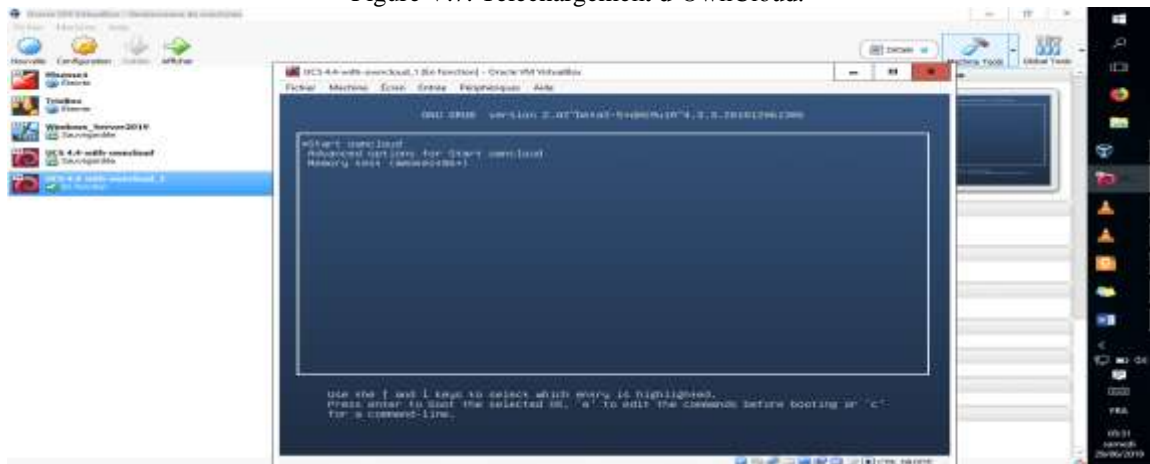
Figure VI.7: Téléchargement d'OwnCloud.

Oracle VM VirtualBox - Gestionnaire de machines

Fichier Machine Aide

Nouvelle Configuration Oublier Afficher

Ubuntu
Éteinte

Trisdex
Éteinte

Windows_Server2019
Sauvegardée

UCS 4.4-with-owncloud
Sauvegardée

UCS 4.4-with-owncloud_1
En fonction

Détails

Machine Tools

Global Tools

UCS 4.4-with-owncloud_1 [En fonction] - Oracle VM VirtualBox

Fichier Machine Écran Entrée Périphériques Aide

GNU GRUB version 2.02~beta3-5+deb9u1A~4.3.3.201812061306

*Start owncloud
Advanced options for Start owncloud
Memory test (memtest86+)

Use the ↑ and ↓ keys to select which entry is highlighted.
Press enter to boot the selected OS, `e' to edit the commands before booting or `c' for a command-line.

FRA

09:31
samedi
29/06/2019